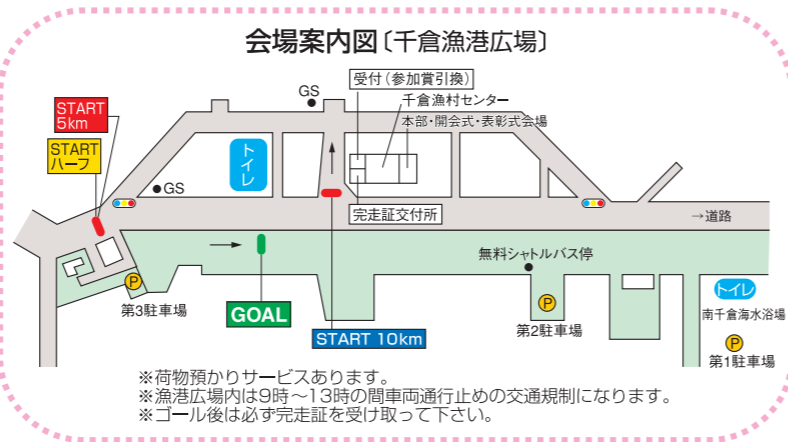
会場案内図〔千倉漁港広場〕

START 5km

START ハーフ

GS

受付（参加賞引換）

千倉漁村センター

本部・開会式・表彰式会場

トイレ

GS

完走証交付所

→道路

無料シャトルバス停

P

第3駐車場

GOAL

START 10km

P

第2駐車場

トイレ

南千倉海水浴場

P

第1駐車場

※荷物預かりサービスあります。
※漁港広場内は9時～13時の間車両通行止めの交通規制になります。
※ゴール後は必ず完走証を受け取って下さい。